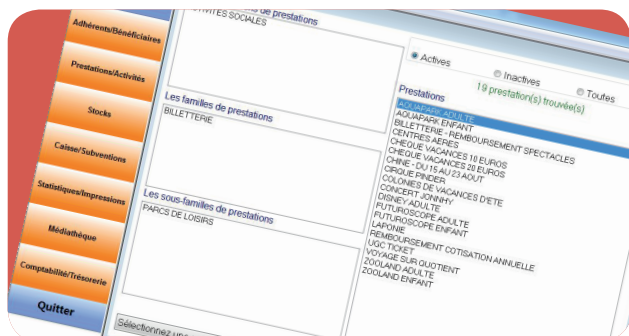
Adhérents/Bénéficiaires

Prestations/Activités

Stocks

Caisse/Subventions

Statistiques/Impressions

Médiathèque

Comptabilité/Trésorerie

Quitter

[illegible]s de prestations
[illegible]VITES SOCIALES

Les familles de prestations
BILLETTERIE

Les sous-familles de prestations
PARCS DE LOISIRS

Sélectionnez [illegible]

Actives
Inactives
Toutes
19 prestation(s) trouvée(s)

Prestations
AQUAPARK ADULTE
AQUAPARK ENFANT
BILLETTERIE - REMBOURSEMENT SPECTACLES
CENTRES AERES
CHEQUE VACANCES 10 EUROS
CHEQUE VACANCES 20 EUROS
CHINE - DU 15 AU 23 AOUT
CIRQUE PINDER
COLONIES DE VACANCES D'ETE
CONCERT JONNHY
DISNEY ADULTE
FUTUROSCOPE ADULTE
FUTUROSCOPE ENFANT
LAPONIE
REMBOURSEMENT COTISATION ANNUELLE
UGC TICKET
VOYAGE SUR QUOTIENT
ZOOLAND ADULTE
ZOOLAND ENFANT